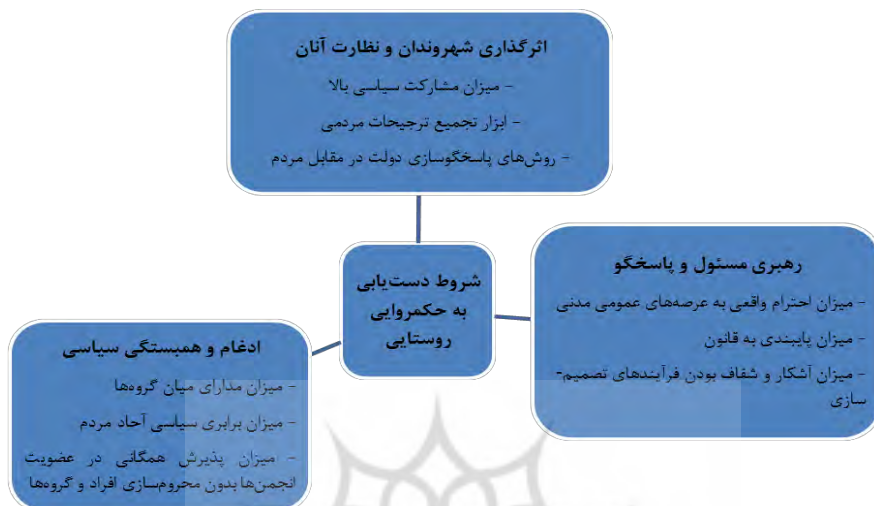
اثرگذاری شهروندان و نظارت آنان
- میزان مشارکت سیاسی بالا
- ابزار تجمیع ترجیحات مردمی
- روش‌های پاسخگوسازی دولت در مقابل مردم

شروط دست‌یابی به حکمروایی روستایی

رهبری مسئول و پاسخگو
- میزان احترام واقعی به عرصه‌های عمومی مدنی
- میزان پایبندی به قانون
- میزان آشکار و شفاف بودن فرآیندهای تصمیم‌سازی

ادغام و همبستگی سیاسی
- میزان مدارای میان گروه‌ها
- میزان برابری سیاسی آحاد مردم
- میزان پذیرش همگانی در عضویت انجمن‌ها بدون محروم‌سازی افراد و گروه‌ها